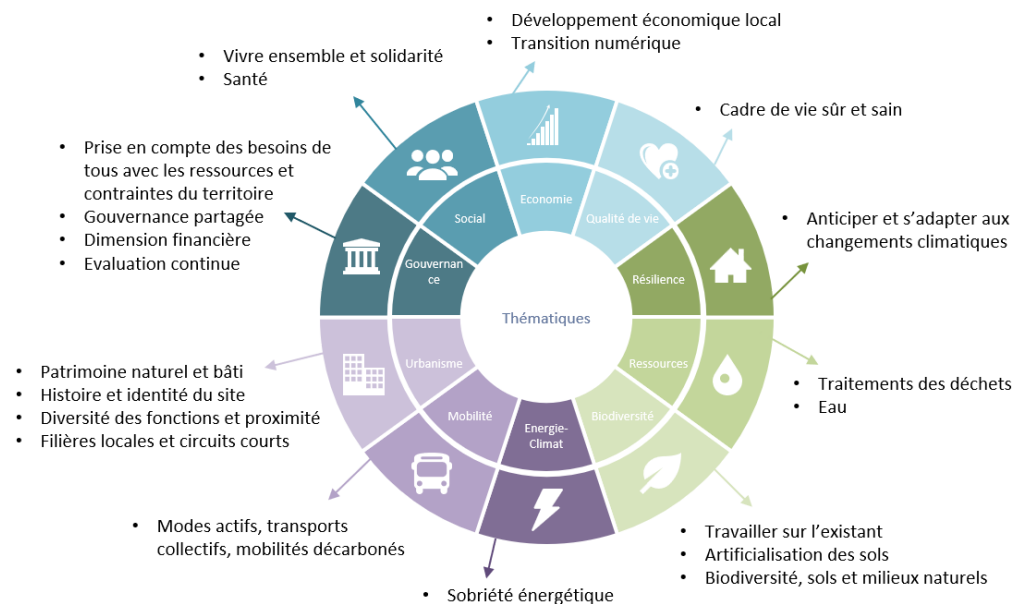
• Développement économique local
• Transition numérique

• Vivre ensemble et solidarité
• Santé

• Cadre de vie sûr et sain

• Prise en compte des besoins de tous avec les ressources et contraintes du territoire
• Gouvernance partagée
• Dimension financière
• Evaluation continue

• Anticiper et s’adapter aux changements climatiques

Social

Economie

Qualité de vie

Gouvernance

Résilience

Thématiques

Urbanisme

Ressources

Mobilité

Energie-Climat

Biodiversité

• Patrimoine naturel et bâti
• Histoire et identité du site
• Diversité des fonctions et proximité
• Filières locales et circuits courts

• Traitements des déchets
• Eau

• Modes actifs, transports collectifs, mobilités décarbonés

• Travailler sur l’existant
• Artificialisation des sols
• Biodiversité, sols et milieux naturels

• Sobriété énergétique